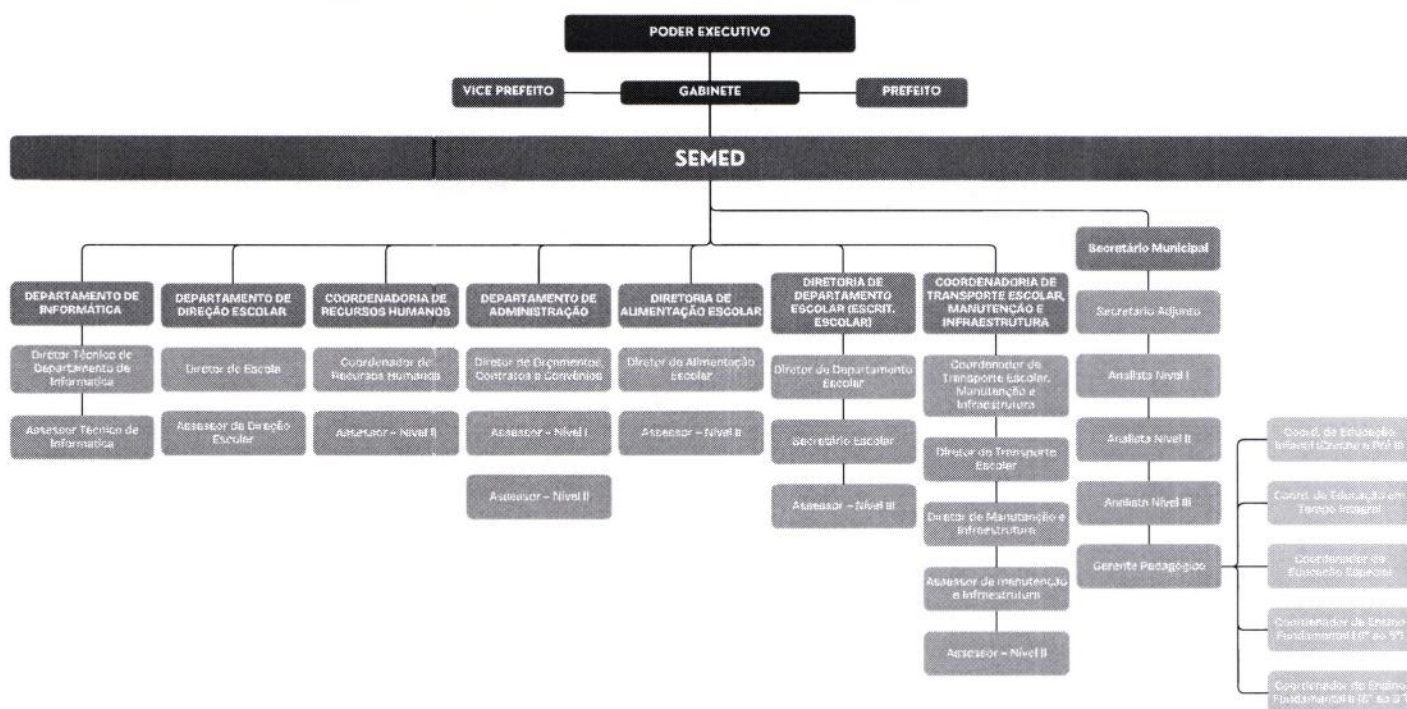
PODER EXECUTIVO

VICE PREFEITO

GABINETE

PREFEITO

SEMED

DEPARTAMENTO DE INFORMÁTICA

Diretor Técnico de Departamento de Informática

Assessor Técnico de Informática

DEPARTAMENTO DE DIREÇÃO ESCOLAR

Diretor de Escola

Assessor de Direção Escolar

COORDENADORIA DE RECURSOS HUMANOS

Coordenador de Recursos Humanos

Assessor – Nível II

DEPARTAMENTO DE ADMINISTRAÇÃO

Diretor de Orçamentos, Contratos e Convênios

Assessor – Nível I

Assessor – Nível II

DIRETORIA DE ALIMENTAÇÃO ESCOLAR

Diretor de Alimentação Escolar

Assessor – Nível II

DIRETORIA DE DEPARTAMENTO ESCOLAR (ESCRIT. ESCOLAR)

Diretor do Departamento Escolar

Secretário Escolar

Assessor – Nível III

COORDENADORIA DE TRANSPORTE ESCOLAR, MANUTENÇÃO E INFRAESTRUTURA

Coordenador de Transporte Escolar, Manutenção e Infraestrutura

Diretor de Transporte Escolar

Diretor de Manutenção e Infraestrutura

Assessor de manutenção e Infraestrutura

Assessor – Nível II

Secretário Municipal

Secretário Adjunto

Analista Nível I

Analista Nível II

Analista Nível III

Gerente Pedagógico

Coord. de Educação Infantil (Creche e Pré II)

Coord. de Educação em Tempo Integral

Coordenador de Educação Especial

Coordenador de Ensino Fundamental I (1º ao 5º)

Coordenador de Ensino Fundamental II (6º ao 9 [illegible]